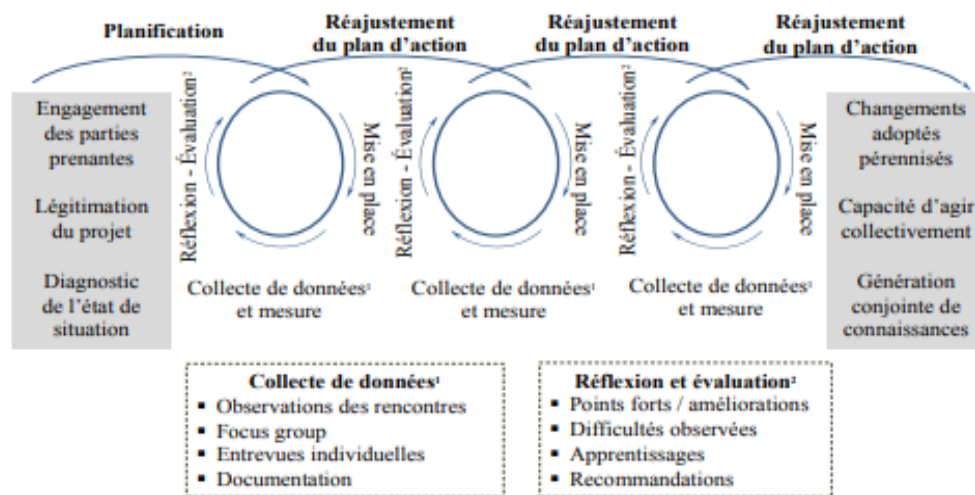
Planification

Réajustement du plan d'action

Réajustement du plan d'action

Réajustement du plan d'action

Engagement des parties prenantes

Légitimation du projet

Diagnostic de l'état de situation

Réflexion - Évaluation²

Mise en place

Collecte de données¹ et mesure

Réflexion - Évaluation²

Mise en place

Collecte de données¹ et mesure

Réflexion - Évaluation²

Mise en place

Collecte de données¹ et mesure

Changements adoptés pérennisés

Capacité d'agir collectivement

Génération conjointe de connaissances

Collecte de données¹
▪ Observations des rencontres
▪ Focus group
▪ Entrevues individuelles
▪ Documentation

Réflexion et évaluation²
▪ Points forts / améliorations
▪ Difficultés observées
▪ Apprentissages
▪ Recommandations